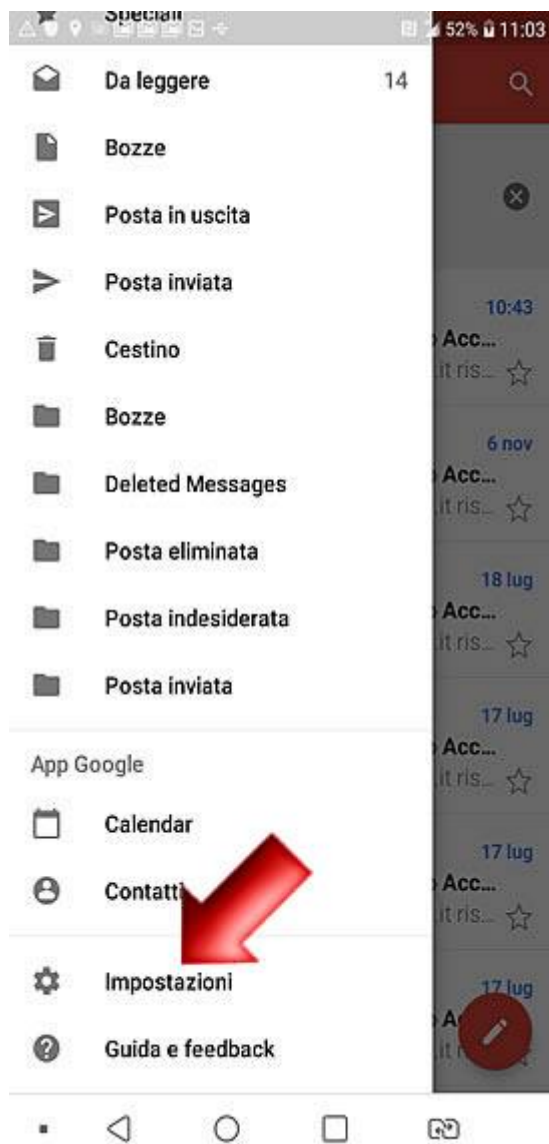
Speciali
52% 11:03
Da leggere 14
Bozze
Posta in uscita
Posta inviata
Cestino
Bozze
Deleted Messages
Posta eliminata
Posta indesiderata
Posta inviata
App Google
Calendar
Contatti
Impostazioni
Guida e feedback

10:43
Acc...
it ris...
6 nov
Acc...
it ris...
18 lug
Acc...
it ris...
17 lug
Acc...
it ris...
17 lug
Acc...
it ris...
17 lug
A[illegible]
it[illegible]